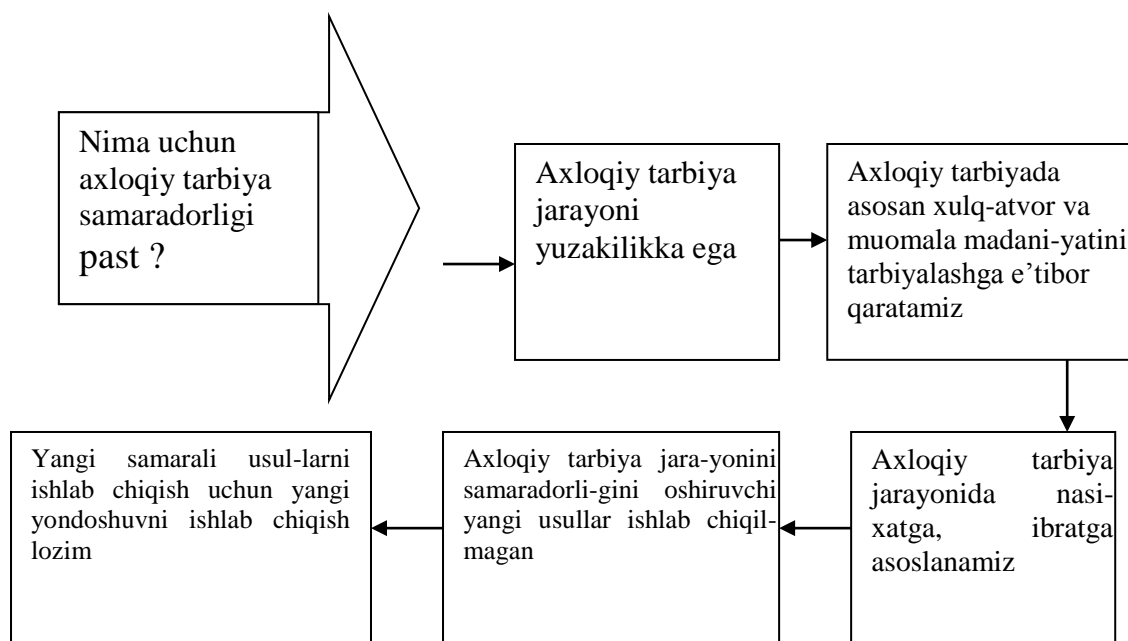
Nima uchun axloqiy tarbiya samaradorligi past ?

Axloqiy tarbiya jarayoni yuzakilikka ega

Axloqiy tarbiyada asosan xulq-atvor va muomala madani-yatini tarbiyalashga e'tibor qaratamiz

Axloqiy tarbiya jarayonida nasi-xatga, ibratga asoslanamiz

Axloqiy tarbiya jara-yonini samaradorli-gini oshiruvchi yangi usullar ishlab chiqil-magan

Yangi samarali usul-larni ishlab chiqish uchun yangi yondoshuvni ishlab chiqish lozim